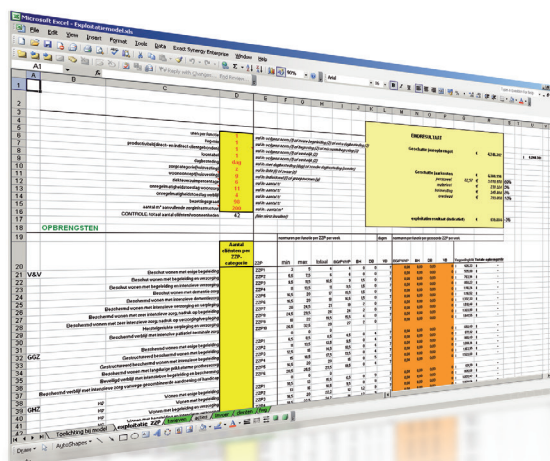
Microsoft Excel - Exploitatiemodel.xls

File Edit View Insert Format Tools Data Exact Synergy Enterprise Window Help

Reply with Changes... End Review...

A1

Arial

A B C D E F G H I J K L M N O P Q R S T

OPBRENGSTEN

V&V

GGZ

GHZ

Beschut wonen met enige begeleiding

Beschut wonen met begeleiding

Beschut wonen met intensieve begeleiding

Beschermd wonen met intensieve dementiezorg

Beschermd wonen met intensieve verzorging

CONTROLE totaal aantal cliënten/woonmaatschappij

Aantal cliënten per ZZP-categorie

42

ZZP

ZZP1
ZZP2
ZZP3
ZZP4
ZZP5
ZZP6
ZZP7
ZZP8
ZZP9
ZZP10

EINDRESULTAAT

Geschatte (aanvullende) opbrengsten

Geschatte (aanvullende) kosten

personeel
materieel
huisvesting
overhead

exploitatieresultaat (indicatief)

Toelichting bij model / exploitatie ZZP / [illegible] / Draw / AutoShapes